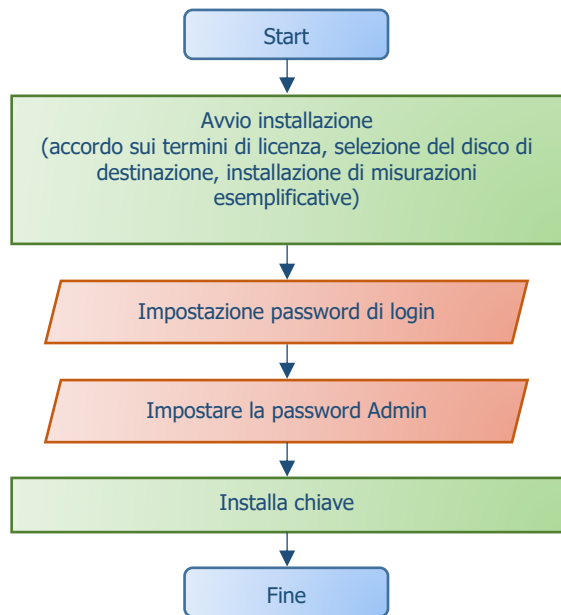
Start

Avvio installazione
(accordo sui termini di licenza, selezione del disco di destinazione, installazione di misurazioni esemplificative)

Impostazione password di login

Impostare la password Admin

Installa chiave

Fine